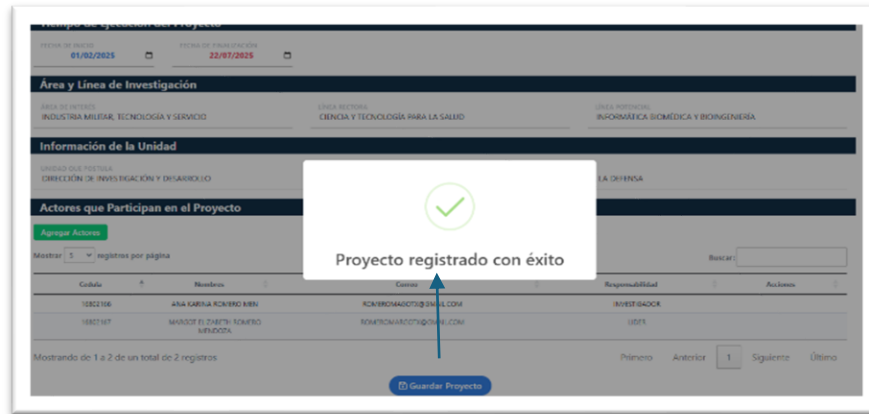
Tiempo de Ejecución del Proyecto

FECHA DE INICIO
01/02/2025

FECHA DE FINALIZACIÓN
22/07/2025

Área y Línea de Investigación

ÁREA DE INTERÉS
INDUSTRIA MILITAR, TECNOLOGÍA Y SERVICIO

LÍNEA RECTORA
CIENCIA Y TECNOLOGÍA PARA LA SALUD

LÍNEA POTENCIAL
INFORMÁTICA BIOMÉDICA Y BIOINGENIERÍA

Información de la Unidad

UNIDAD QUE POSTULA
DIRECCIÓN DE INVESTIGACIÓN Y DESARROLLO

LA DEFENSA

Actores que Participan en el Proyecto

Agregar Actores

Mostrar 5 registros por página

Buscar:

Proyecto registrado con éxito

| Cedula | Nombres | Correo | Responsabilidad | Acciones |
|---|---|---|---|---|
| 10822106 | ANA KARINA ROMERO MIEN | ROMEROMARGOTX@GMAIL.COM | INVESTIGADOR | |
| 10822107 | MARGOT ELIZABETH ROMERO MENDOZA | ROMEROMARGOTX@GMAIL.COM | LIDER | |

Mostrando de 1 a 2 de un total de 2 registros

Primero Anterior 1 Siguiente Último

Guardar Proyecto